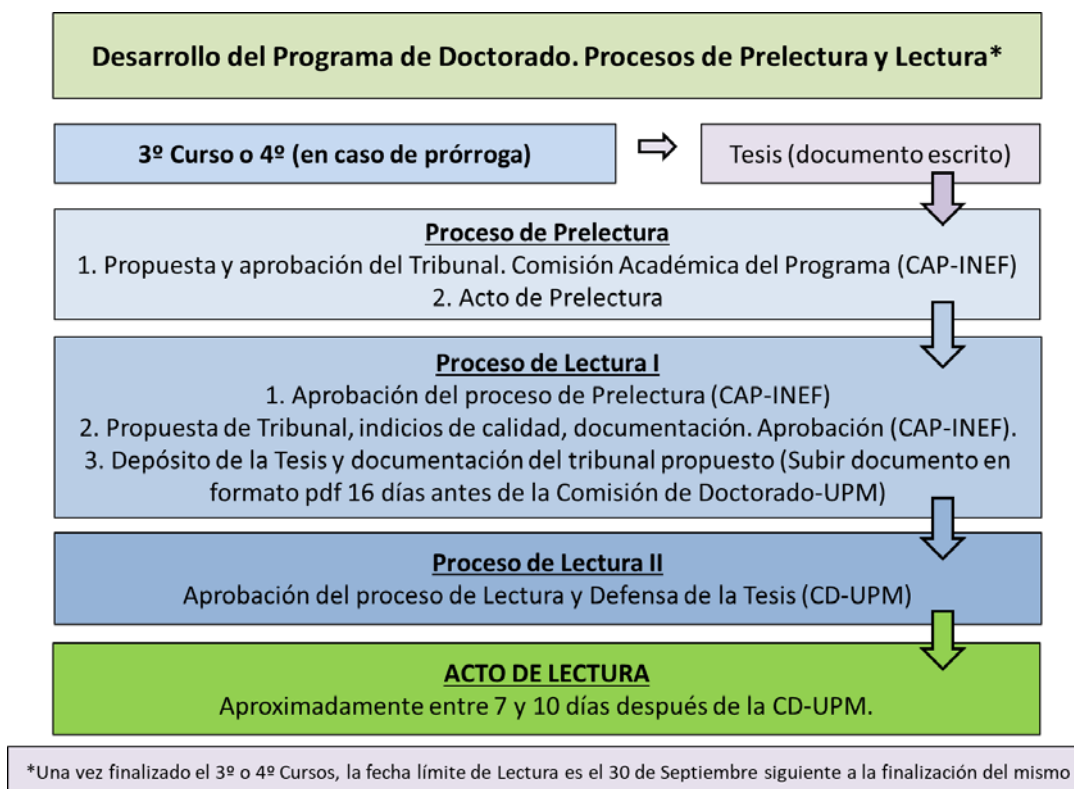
Desarrollo del Programa de Doctorado. Procesos de Prelectura y Lectura*

3º Curso o 4º (en caso de prórroga)

Tesis (documento escrito)

Proceso de Prelectura
1. Propuesta y aprobación del Tribunal. Comisión Académica del Programa (CAP-INEF)
2. Acto de Prelectura

Proceso de Lectura I
1. Aprobación del proceso de Prelectura (CAP-INEF)
2. Propuesta de Tribunal, indicios de calidad, documentación. Aprobación (CAP-INEF).
3. Depósito de la Tesis y documentación del tribunal propuesto (Subir documento en formato pdf 16 días antes de la Comisión de Doctorado-UPM)

Proceso de Lectura II
Aprobación del proceso de Lectura y Defensa de la Tesis (CD-UPM)

ACTO DE LECTURA
Aproximadamente entre 7 y 10 días después de la CD-UPM.

*Una vez finalizado el 3º o 4º Cursos, la fecha límite de Lectura es el 30 de Septiembre siguiente a la finalización del mismo